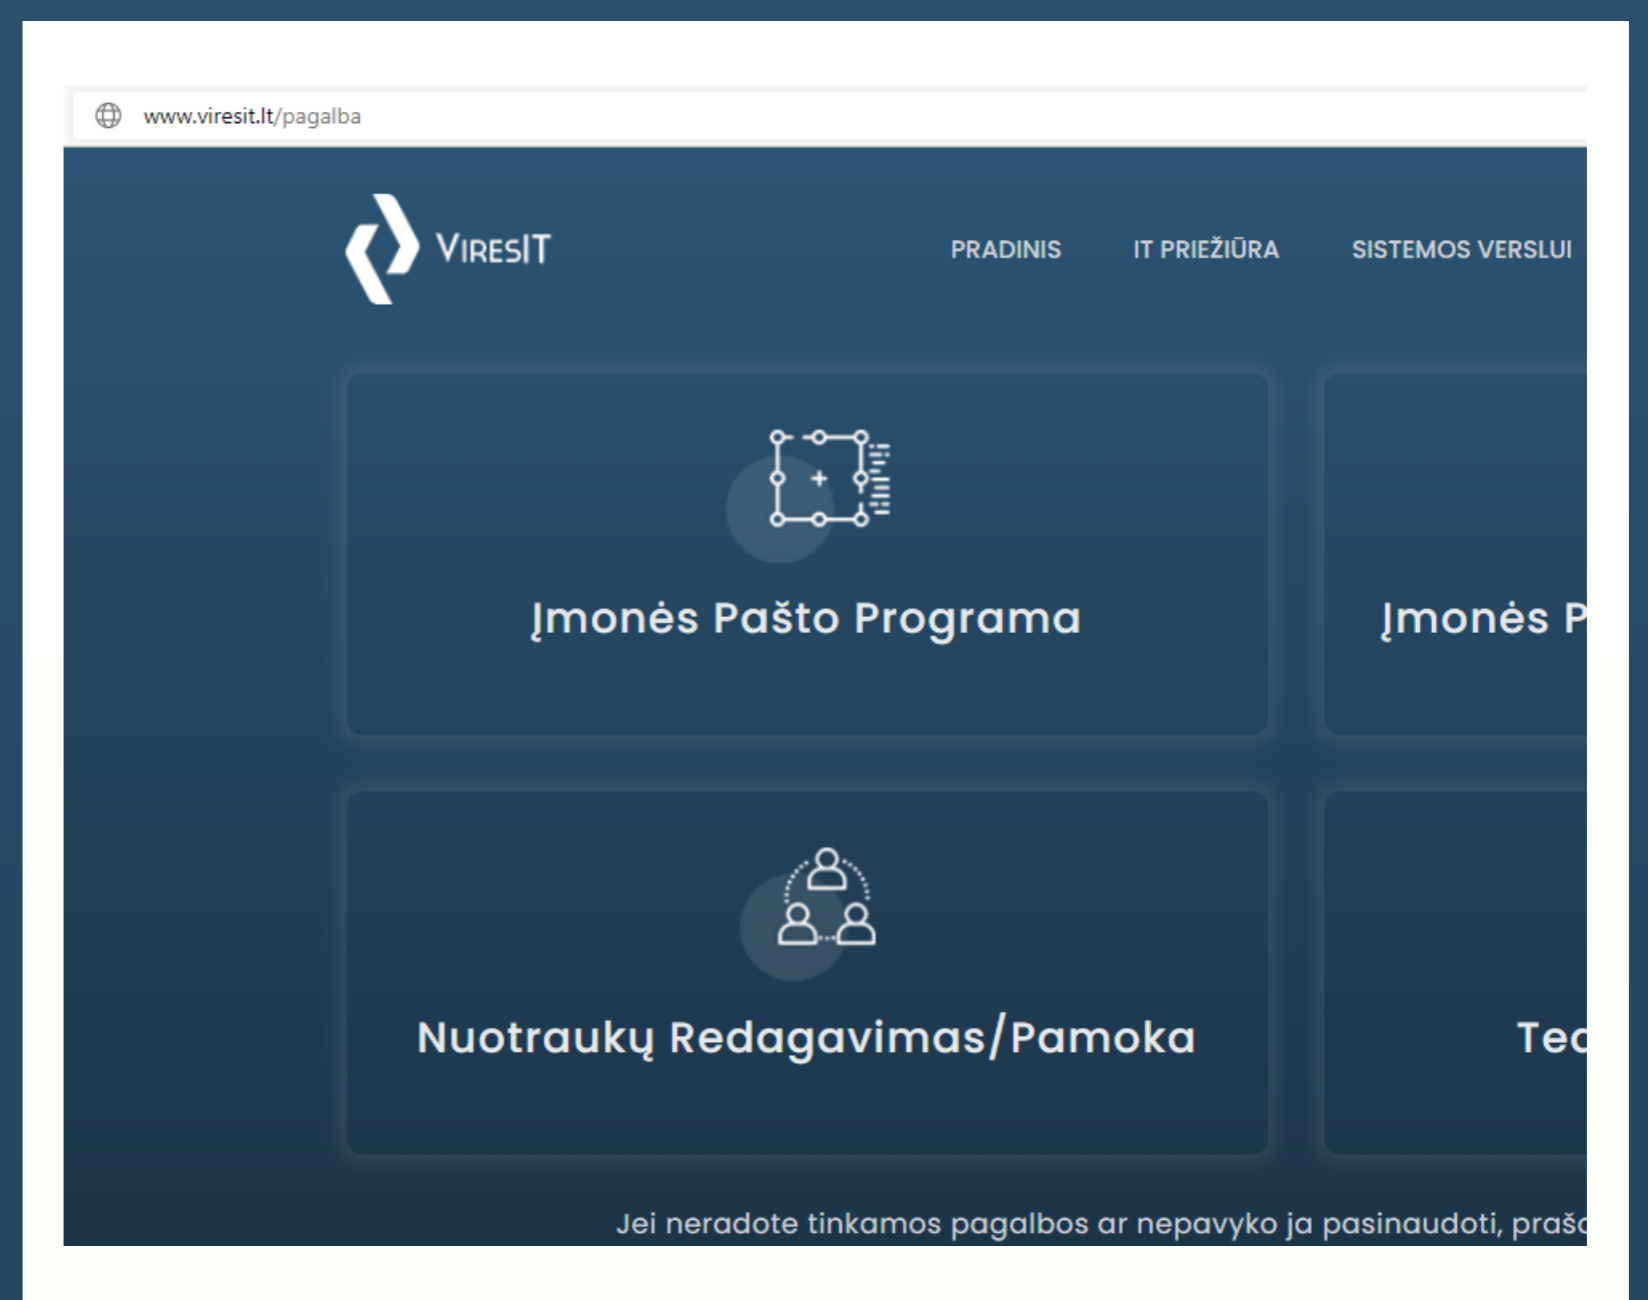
www.viresit.lt/pagalba

VIRESIT

PRADINIS IT PRIEŽIŪRA SISTEMOS VERSLUI

Įmonės Pašto Programa

Įmonės P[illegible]

Nuotraukų Redagavimas/Pamoka

Te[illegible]

Jei neradote tinkamos pagalbos ar nepavyko ja pasinaudoti, praš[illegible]